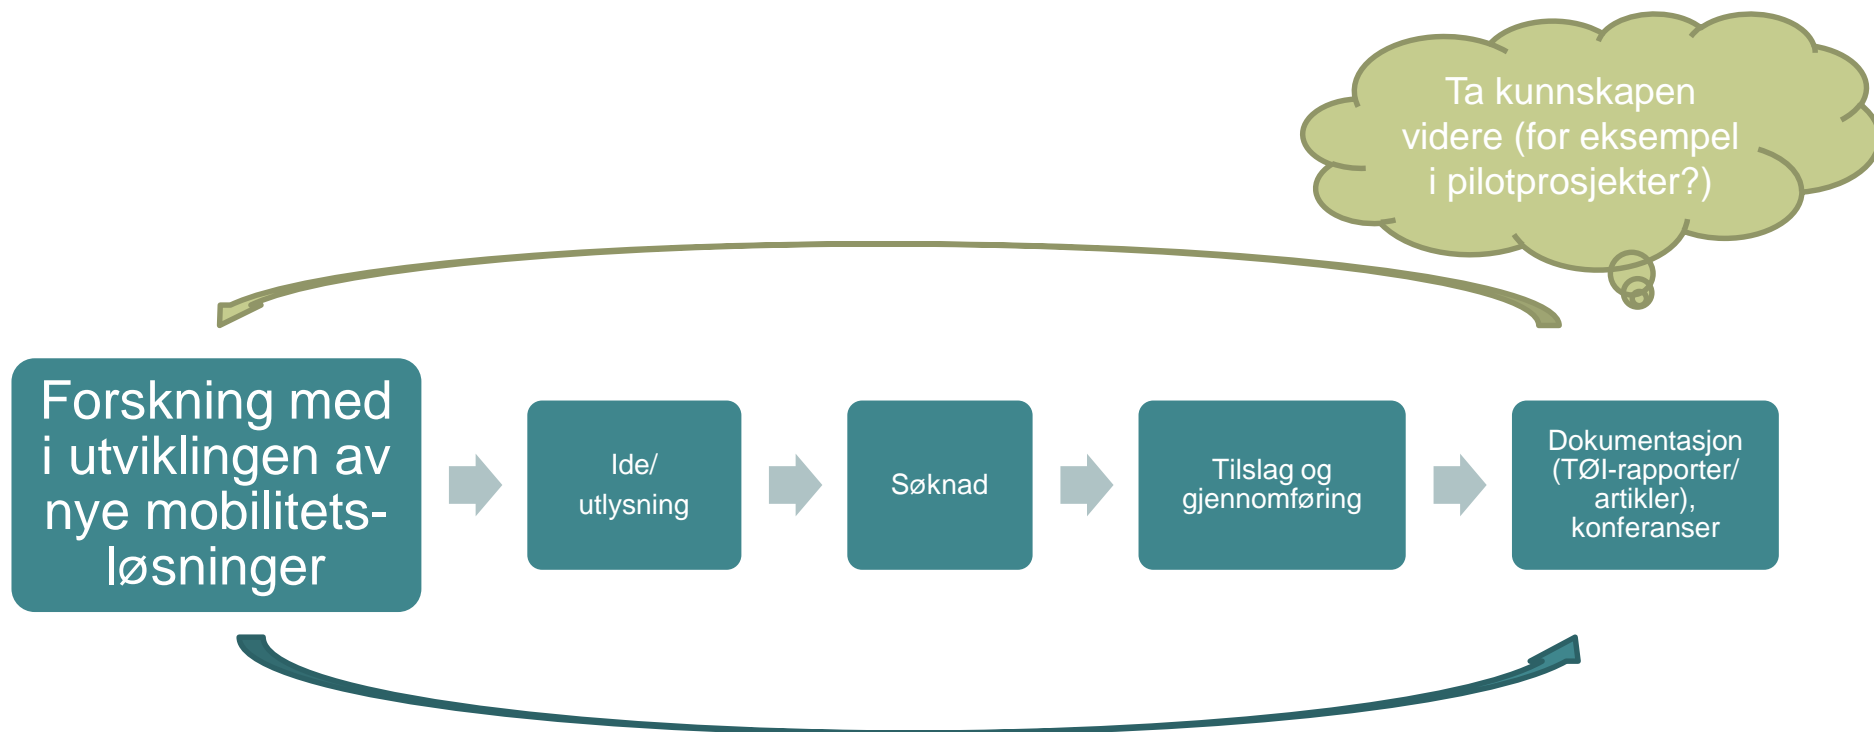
Ta kunnskapen videre (for eksempel i pilotprosjekter?)

Forskning med i utviklingen av nye mobilitetsløsninger

Ide/ utlysning

Søknad

Tilslag og gjennomføring

Dokumentasjon (TØI-rapporter/ artikler), konferanser